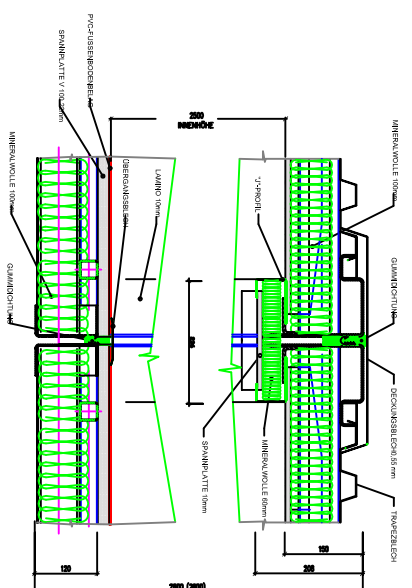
PVC-FUSSBODENBELAG
SPANPLATTE V 100 22mm
MINERALWOLLE 100mm
GUMMIDICHTUNG
ÜBERGANGSBLECH
LAMINO 10mm
2500
INNENHÖHE
"U"-PROFIL
SPANPLATTE 10mm
MINERALWOLLE 60mm
MINERALWOLLE 100mm
GUMMIDICHTUNG
DECKBLECH 0,55 mm
TRAPEZBLECH
120
150
208
2800 (3000)